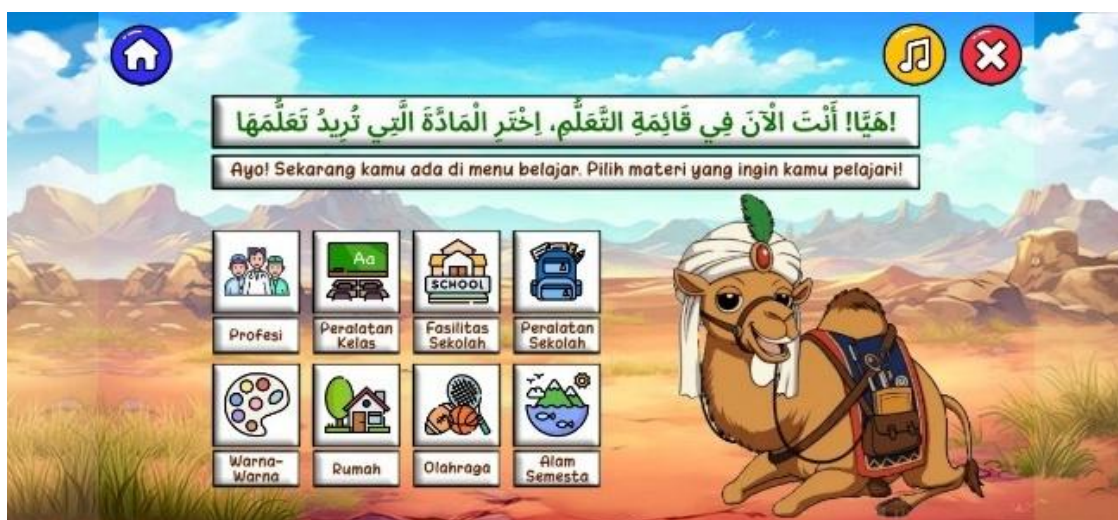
!هَيَّا! أَنْتَ الْآنَ فِي قَائِمَةِ التَّعَلُّم، إِخْتَرِ الْمَادَّةَ الَّتِي تُرِيدُ تَعَلُّمَهَا

Ayo! Sekarang kamu ada di menu belajar. Pilih materi yang ingin kamu pelajari!

Aa

SCHOOL

Profesi

Peralatan Kelas

Fasilitas Sekolah

Peralatan Sekolah

Warna-Warna

Rumah

Olahraga

Alam Semesta